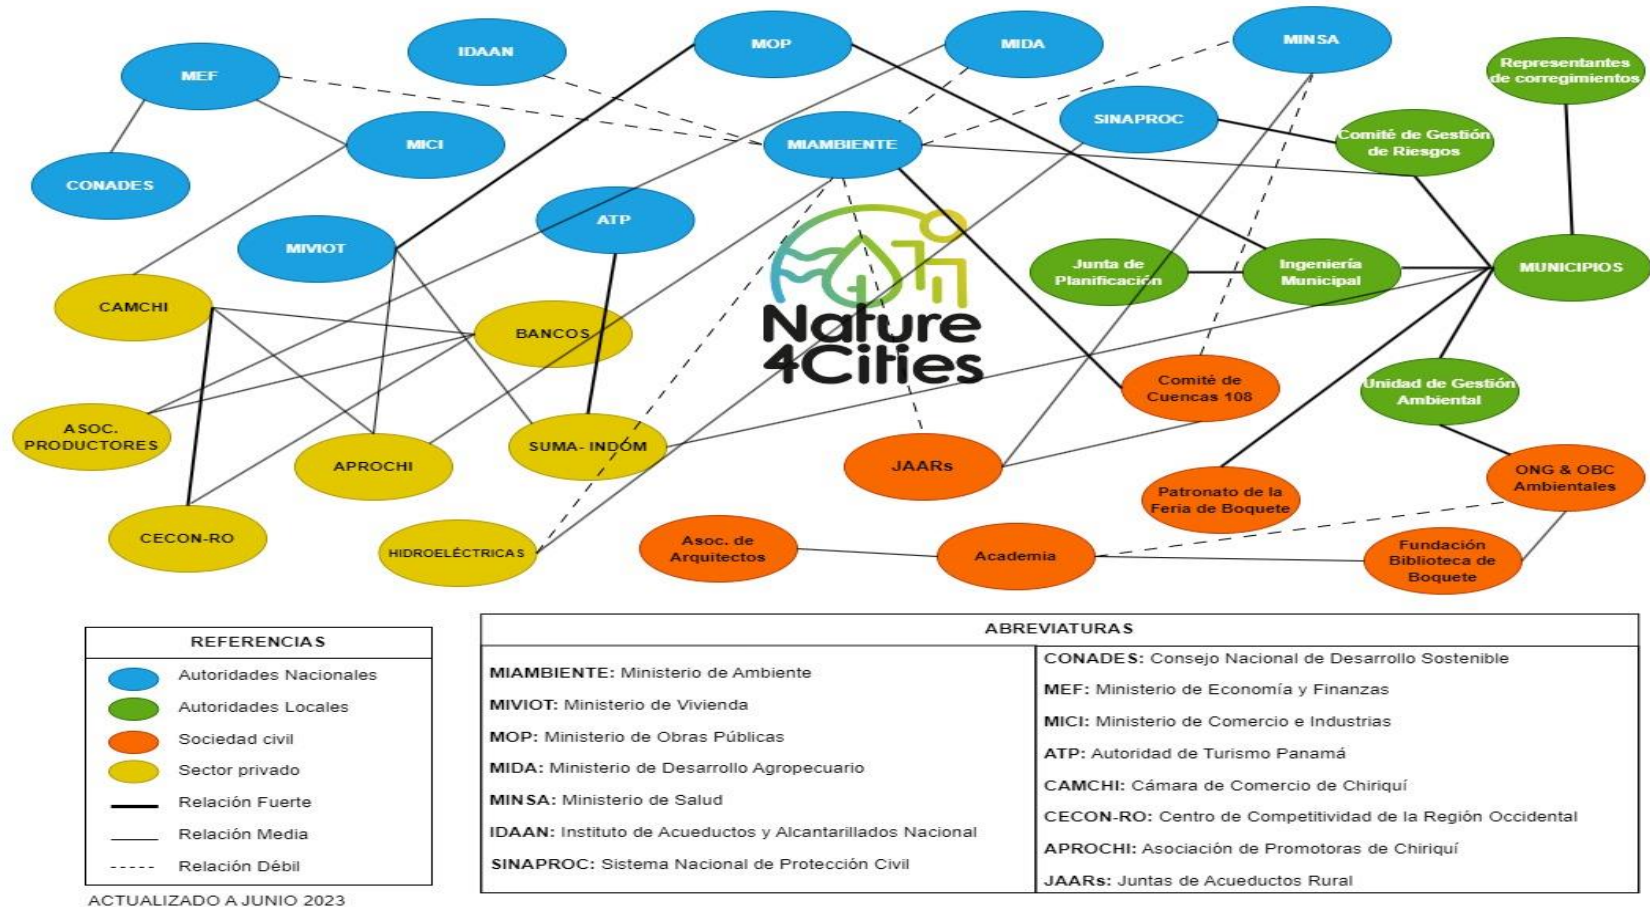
MEF
IDAAN
MOP
MIDA
MINSA
Representantes de corregimientos
CONADES
MICI
MIAMBIENTE
SINAPROC
Comité de Gestión de Riesgos
MIVIOT
ATP
Junta de Planificación
Ingeniería Municipal
MUNICIPIOS
CAMCHI
BANCOS
Nature 4Cities
Comité de Cuencas 108
Unidad de Gestión Ambiental
ASOC. PRODUCTORES
APROCHI
SUMA- INDÓM
JAARs
Patronato de la Feria de Boquete
ONG & OBC Ambientales
CECON-RO
HIDROELÉCTRICAS
Asoc. de Arquitectos
Academia
Fundación Biblioteca de Boquete

REFERENCIAS
Autoridades Nacionales
Autoridades Locales
Sociedad civil
Sector privado
Relación Fuerte
Relación Media
Relación Débil

ACTUALIZADO A JUNIO 2023

ABREVIATURAS
MIAMBIENTE: Ministerio de Ambiente
MIVIOT: Ministerio de Vivienda
MOP: Ministerio de Obras Públicas
MIDA: Ministerio de Desarrollo Agropecuario
MINSA: Ministerio de Salud
IDAAN: Instituto de Acueductos y Alcantarillados Nacional
SINAPROC: Sistema Nacional de Protección Civil

CONADES: Consejo Nacional de Desarrollo Sostenible
MEF: Ministerio de Economía y Finanzas
MICI: Ministerio de Comercio e Industrias
ATP: Autoridad de Turismo Panamá
CAMCHI: Cámara de Comercio de Chiriquí
CECON-RO: Centro de Competitividad de la Región Occidental
APROCHI: Asociación de Promotoras de Chiriquí
JAARs: Juntas de Acueductos Rural